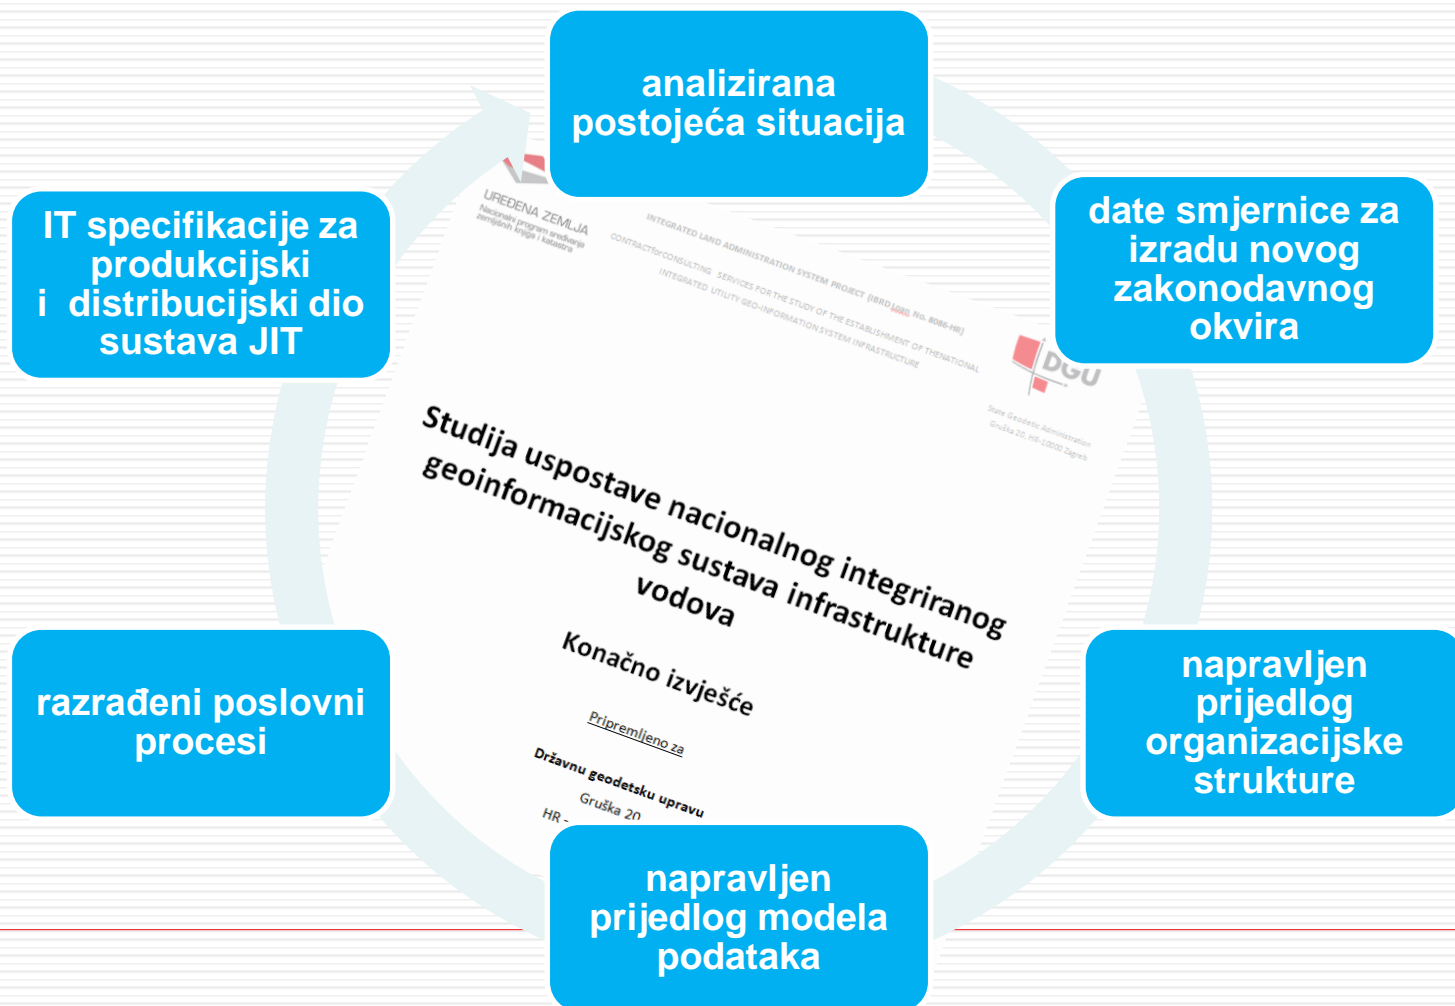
analizirana postojeća situacija

date smjernice za izradu novog zakonodavnog okvira

napravljen prijedlog organizacijske strukture

napravljen prijedlog modela podataka

razrađeni poslovni procesi

IT specifikacije za produkcijski i distribucijski dio sustava JIT

UREĐENA ZEMLJA
Nacionalni program sređivanja zemljišnih knjiga i katastra

INTEGRATED LAND ADMINISTRATION SYSTEM PROJECT (IBRD Loan No. 8086-HR)
CONTRACT for CONSULTING SERVICES FOR THE STUDY OF THE ESTABLISHMENT OF THE NATIONAL INTEGRATED UTILITY GEO-INFORMATION SYSTEM INFRASTRUCTURE

DGU
State Geodetic Administration
Gruška 20, HR-10000 Zagreb

Studija uspostave nacionalnog integriranog geoinformacijskog sustava infrastrukture vodova

Konačno izvješće

Pripremljeno za

Državnu geodetsku upravu
Gruška 20
HR-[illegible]